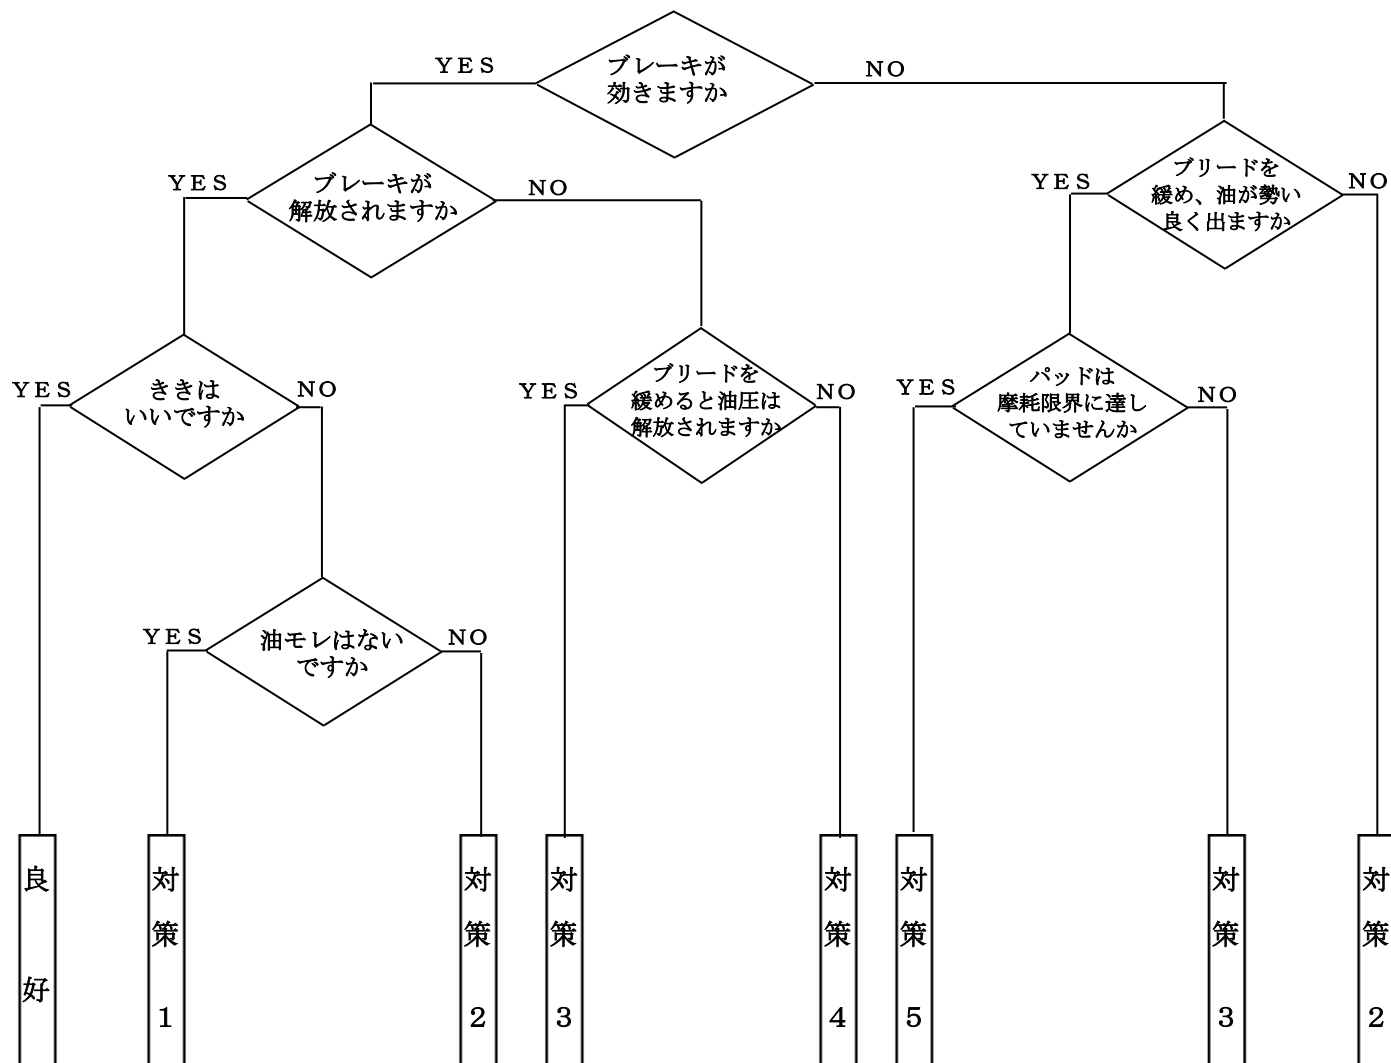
YES
ブレーキが効きますか
NO

YES
ブレーキが解放されますか
NO

YES
ブリードを緩め、油が勢い良く出ますか
NO

YES
ききはいいですか
NO

YES
ブリードを緩めると油圧は解放されますか
NO

YES
パッドは摩耗限界に達していませんか
NO

YES
油モレはないですか
NO

良好
対策1
対策2
対策3
対策4
対策5
対策3
対策2